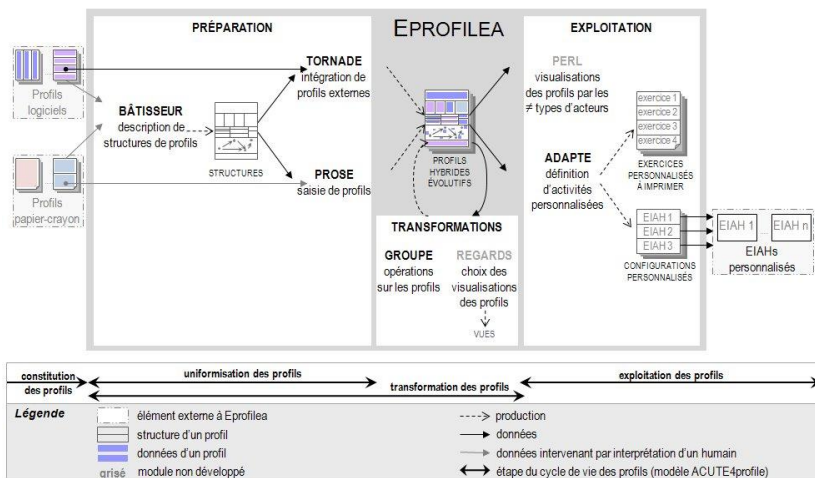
PRÉPARATION

EPROFILEA

EXPLOITATION

Profils logiciels

Profils papier-crayon

BÂTISSEUR
description de structures de profils

STRUCTURES

TORNADE
intégration de profils externes

PROSE
saisie de profils

PROFILS HYBRIDES ÉVOLUTIFS

PERL
visualisations des profils par les ≠ types d'acteurs

exercice 1
exercice 2
exercice 3
exercice 4

EXERCICES PERSONNALISÉS À IMPRIMER

ADAPTE
définition d'activités personnalisées

EIAH 1
EIAH 2
EIAH 3

CONFIGURATIONS PERSONNALISÉES

EIAH 1
EIAH n
EIAHs personnalisés

TRANSFORMATIONS

GROUPE
opérations sur les profils

REGARDS
choix des visualisations des profils

VUES

constitution des profils

uniformisation des profils

transformation des profils

exploitation des profils

Légende

élément externe à Eprofilea
structure d'un profil
données d'un profil
grisé module non développé

production
données
données intervenant par interprétation d'un humain
étape du cycle de vie des profils (modèle ACUTE4profile)